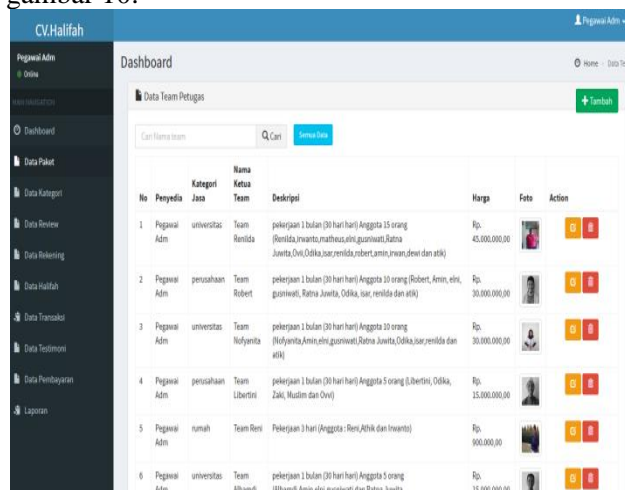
gambar 10.

CV.Halifah

Pegawai Adm

Online

MAIN NAVIGATION

Dashboard

Data Paket

Data Kategori

Data Review

Data Rekening

Data Halifah

Data Transaksi

Data Testimoni

Data Pembayaran

Laporan

Pegawai Adm

Dashboard

Home > Data Te

Data Team Petugas

+ Tambah

Cari Nama team

Cari

Semua Data

| No | Penyedia | Kategori Jasa | Nama Ketua Team | Deskripsi | Harga | Foto | Action |
|---|---|---|---|---|---|---|---|
| 1 | Pegawai Adm | universitas | Team Renilda | pekerjaan 1 bulan (30 hari hari) Anggota 15 orang (Renilda,irwanto,matheus,elni,gusniwati,Ratna Juwita,Ovi,Odika,isar,renilda,robert,amin,irwan,dewi dan atik) | Rp. 45.000.000,00 | | |
| 2 | Pegawai Adm | perusahaan | Team Robert | pekerjaan 1 bulan (30 hari hari) Anggota 10 orang (Robert, Amin, elni, gusniwati, Ratna Juwita, Odika, isar, renilda dan atik) | Rp. 30.000.000,00 | | |
| 3 | Pegawai Adm | universitas | Team Nofyanita | pekerjaan 1 bulan (30 hari hari) Anggota 10 orang (Nofyanita,Amin,elni,gusniwati,Ratna Juwita,Odika,isar,renilda dan atik) | Rp. 30.000.000,00 | | |
| 4 | Pegawai Adm | perusahaan | Team Libertini | pekerjaan 1 bulan (30 hari hari) Anggota 5 orang (Libertini, Odika, Zaki, Muslim dan Ovvi) | Rp. 15.000.000,00 | | |
| 5 | Pegawai Adm | rumah | Team Reni | Pekerjaan 3 hari (Anggota : Reni,Athik dan Irwanto) | Rp. 900.000,00 | | |
| 6 | Pegawai Adm | universitas | Team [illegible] | pekerjaan 1 bulan (30 hari hari) Anggota 5 orang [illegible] | Rp. 15.000.000,00 | | |